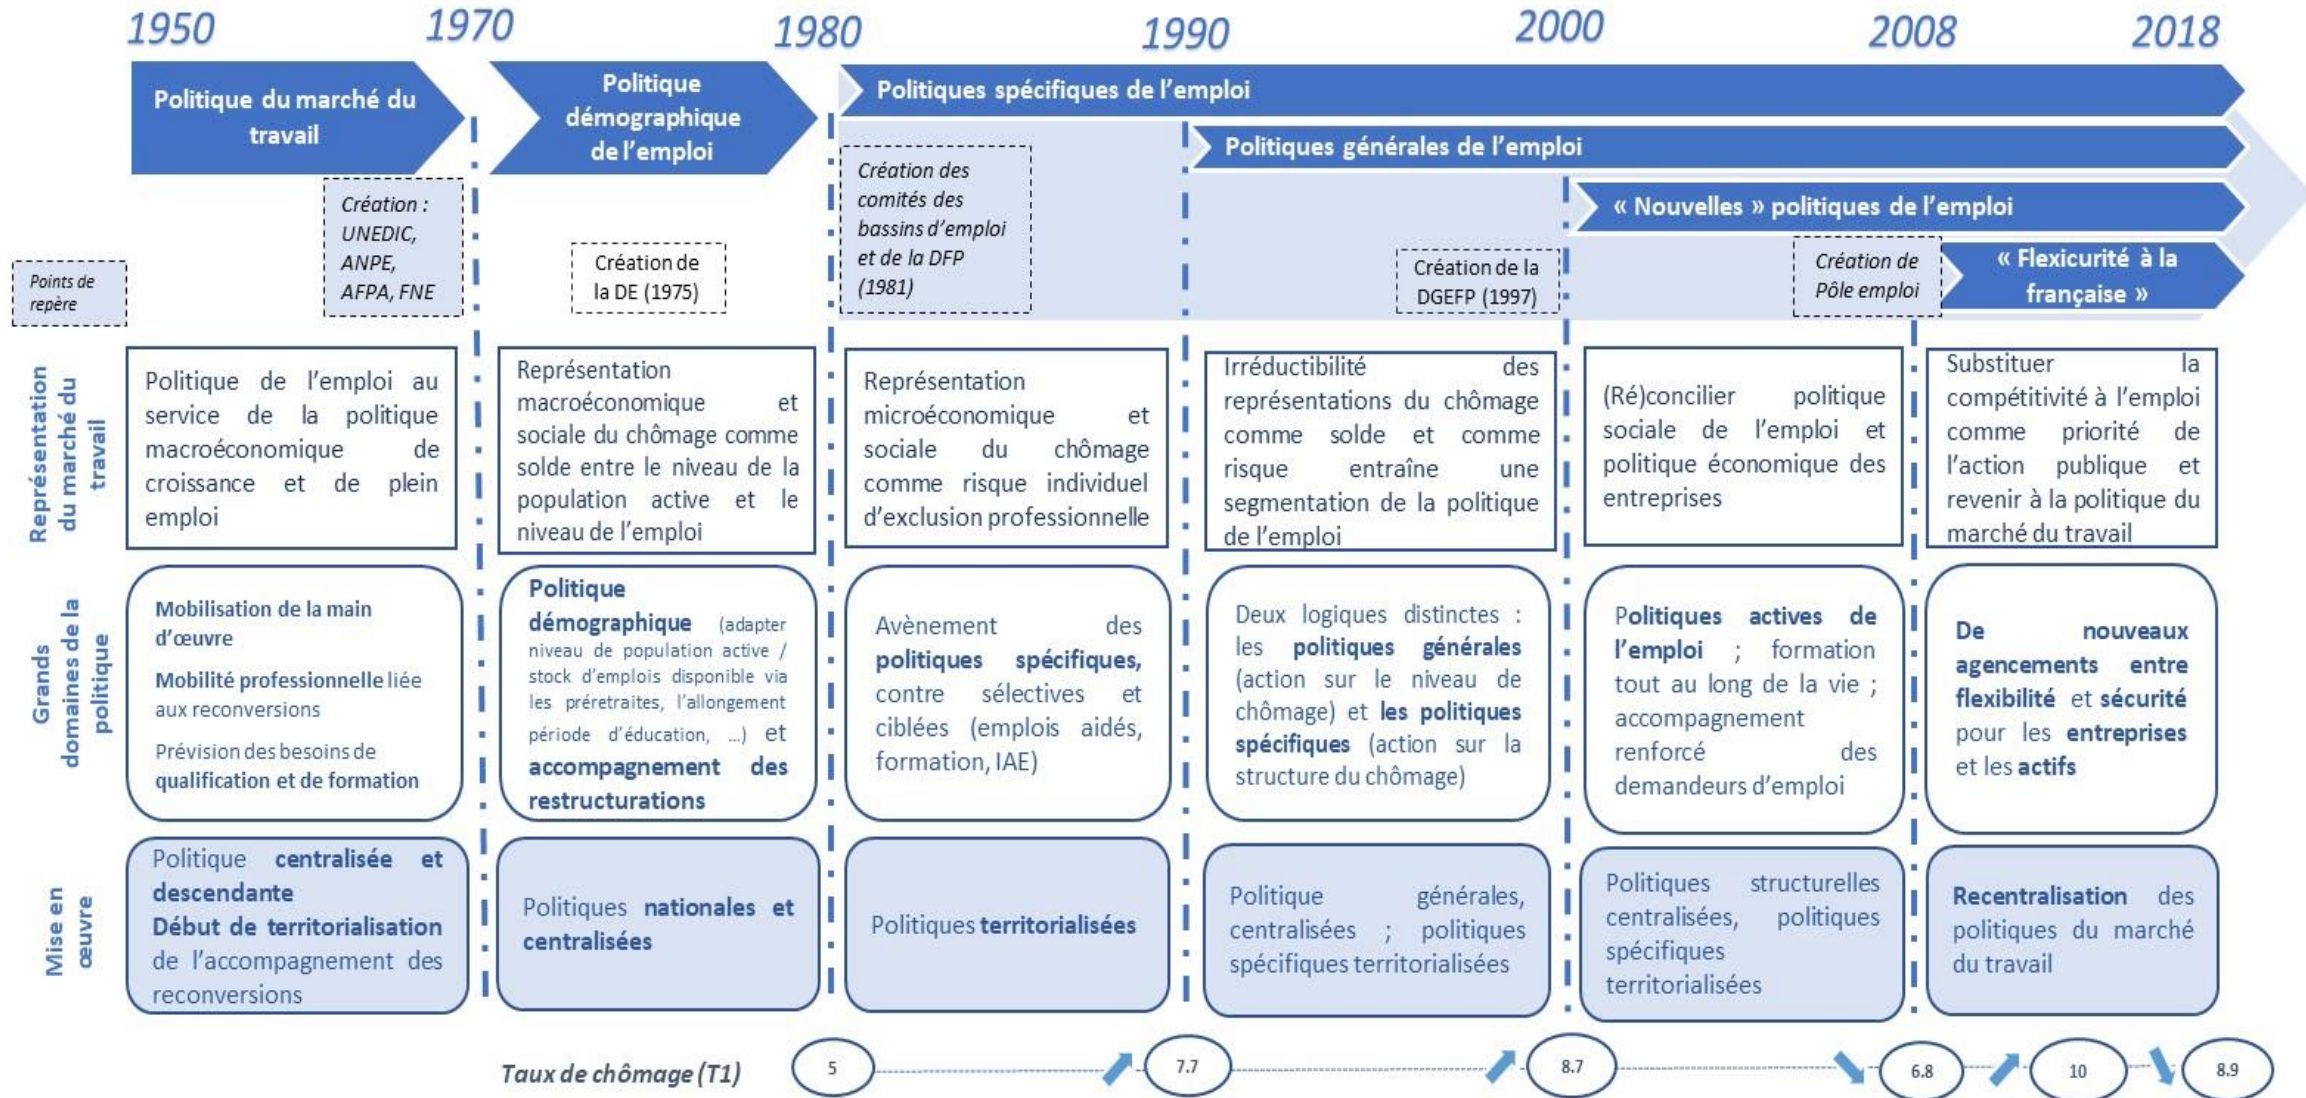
1950 1970 1980 1990 2000 2008 2018

Politique du marché du travail

Politique démographique de l'emploi

Politiques spécifiques de l'emploi

Politiques générales de l'emploi

« Nouvelles » politiques de l'emploi

« Flexicurité à la française »

Points de repère

Création : UNEDIC, ANPE, AFPA, FNE

Création de la DE (1975)

Création des comités des bassins d'emploi et de la DFP (1981)

Création de la DGEFP (1997)

Création de Pôle emploi

Représentation du marché du travail

Politique de l'emploi au service de la politique macroéconomique de croissance et de plein emploi

Représentation macroéconomique et sociale du chômage comme solde entre le niveau de la population active et le niveau de l'emploi

Représentation microéconomique et sociale du chômage comme risque individuel d'exclusion professionnelle

Irréductibilité des représentations du chômage comme solde et comme risque entraîne une segmentation de la politique de l'emploi

(Ré)concilier politique sociale de l'emploi et politique économique des entreprises

Substituer la compétitivité à l'emploi comme priorité de l'action publique et revenir à la politique du marché du travail

Grands domaines de la politique

Mobilisation de la main d'œuvre
Mobilité professionnelle liée aux reconversions
Prévision des besoins de qualification et de formation

Politique démographique (adapter niveau de population active / stock d'emplois disponible via les préretraites, l'allongement période d'éducation, …) et accompagnement des restructurations

Avènement des politiques spécifiques, contre sélectives et ciblées (emplois aidés, formation, IAE)

Deux logiques distinctes : les politiques générales (action sur le niveau de chômage) et les politiques spécifiques (action sur la structure du chômage)

Politiques actives de l'emploi ; formation tout au long de la vie ; accompagnement renforcé des demandeurs d'emploi

De nouveaux agencements entre flexibilité et sécurité pour les entreprises et les actifs

Mise en œuvre

Politique centralisée et descendante
Début de territorialisation de l'accompagnement des reconversions

Politiques nationales et centralisées

Politiques territorialisées

Politique générales, centralisées ; politiques spécifiques territorialisées

Politiques structurelles centralisées, politiques spécifiques territorialisées

Recentralisation des politiques du marché du travail

Taux de chômage (T1) 5 7.7 8.7 6.8 10 8.9